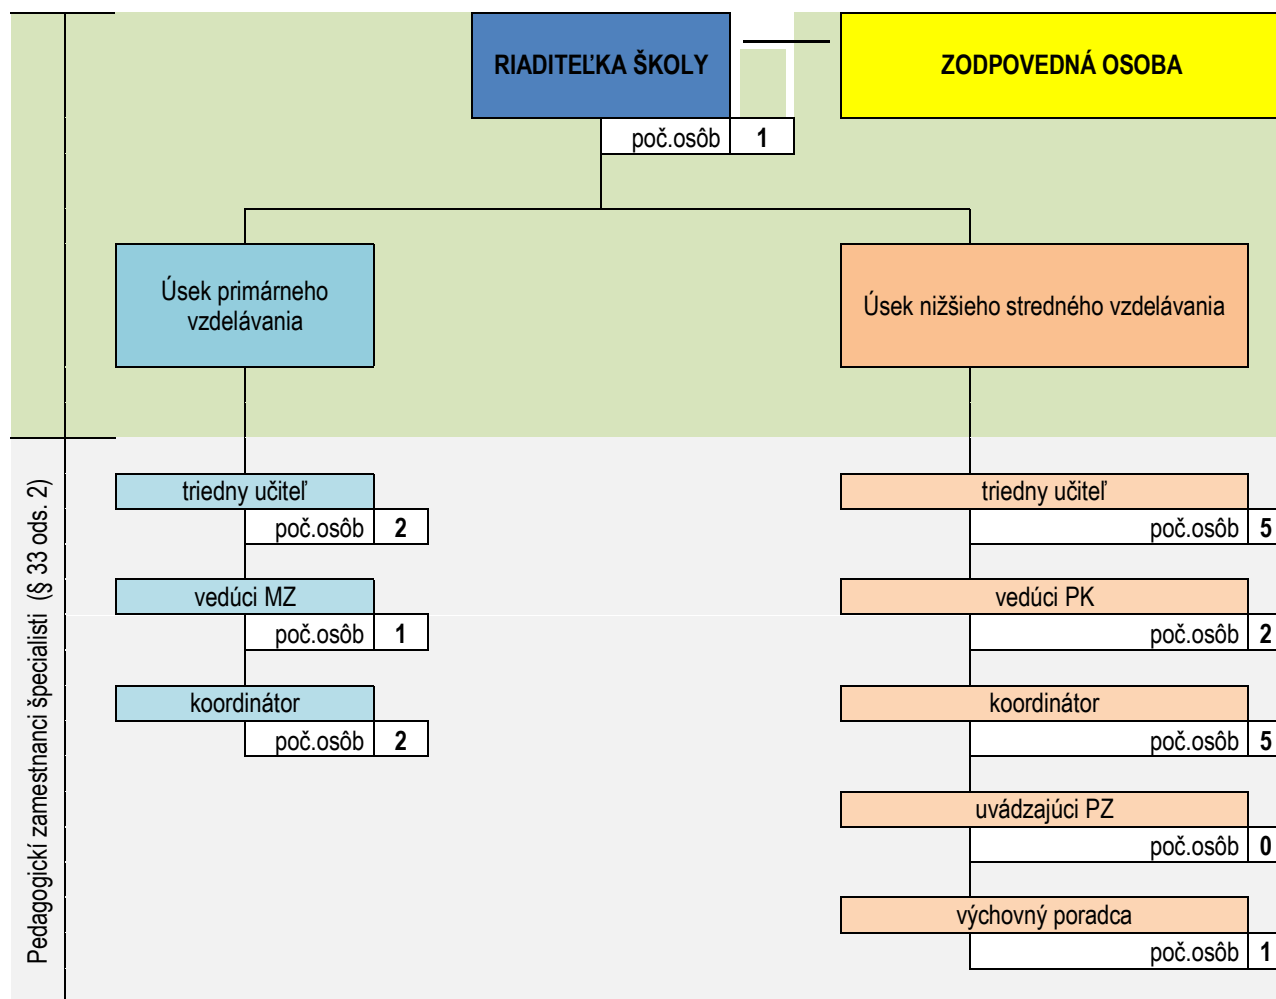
RIADITEĽKA ŠKOLY

ZODPOVEDNÁ OSOBA

poč.osôb 1

Úsek primárneho vzdelávania

Úsek nižšieho stredného vzdelávania

Pedagogickí zamestnanci špecialisti (§ 33 ods. 2)

triedny učiteľ
poč.osôb 2

vedúci MZ
poč.osôb 1

koordinátor
poč.osôb 2

triedny učiteľ
poč.osôb 5

vedúci PK
poč.osôb 2

koordinátor
poč.osôb 5

uvádzajúci PZ
poč.osôb 0

výchovný poradca
poč.osôb 1